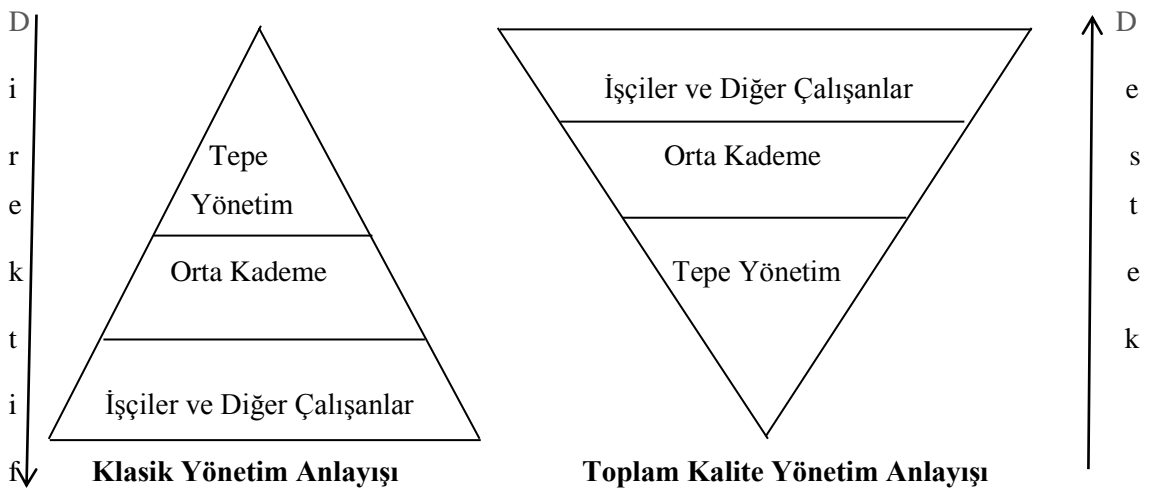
D
i
r
e
k
t
i
f

Tepe Yönetim

Orta Kademe

İşçiler ve Diğer Çalışanlar

**Klasik Yönetim Anlayışı**

İşçiler ve Diğer Çalışanlar

Orta Kademe

Tepe Yönetim

**Toplam Kalite Yönetim Anlayışı**

D
e
s
t
e
k